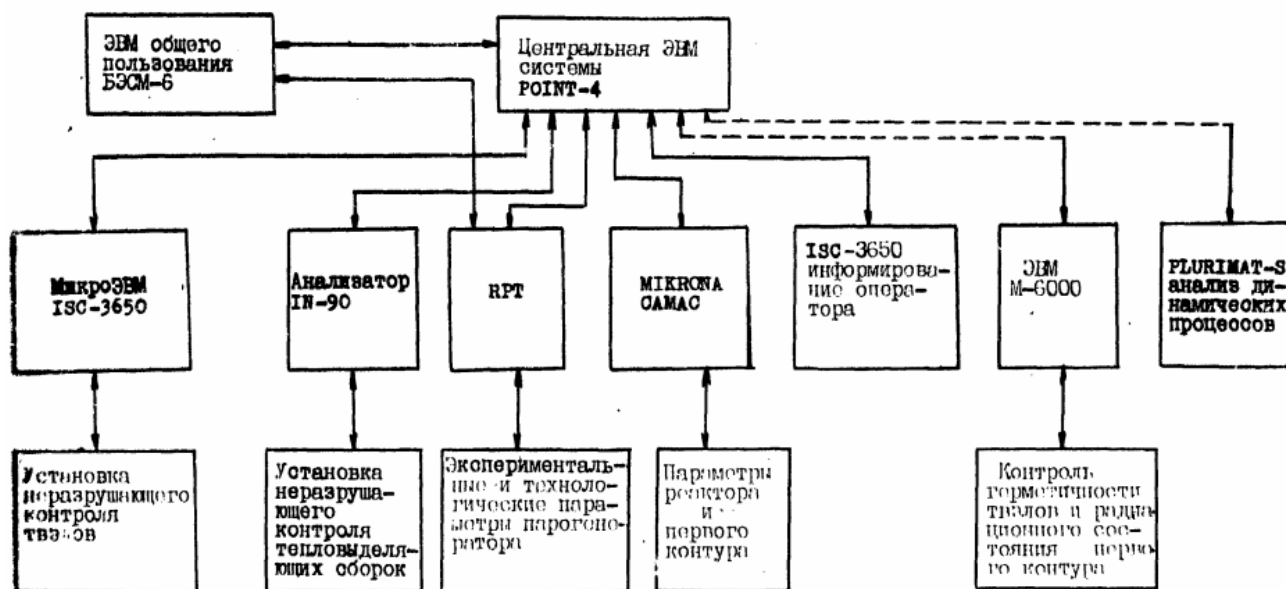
ЭВМ общего пользования БЭСМ-6

Центральная ЭВМ системы POINT-4

МикроЭВМ ISC-3650

Анализатор IN-90

RPT

MIKRONA CAMAC

ISC-3650 информирование оператора

ЭВМ М-6000

PLURIMAT-S анализ динамических процессов

Установка неразрушающего контроля твэ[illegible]ов

Установка неразрушающего контроля тепловыделяющих сборок

Экспериментальные и технологические параметры парогенератора

Параметры реактора и первого контура

Контроль герметичности твэлов и радиационного состояния первого контура